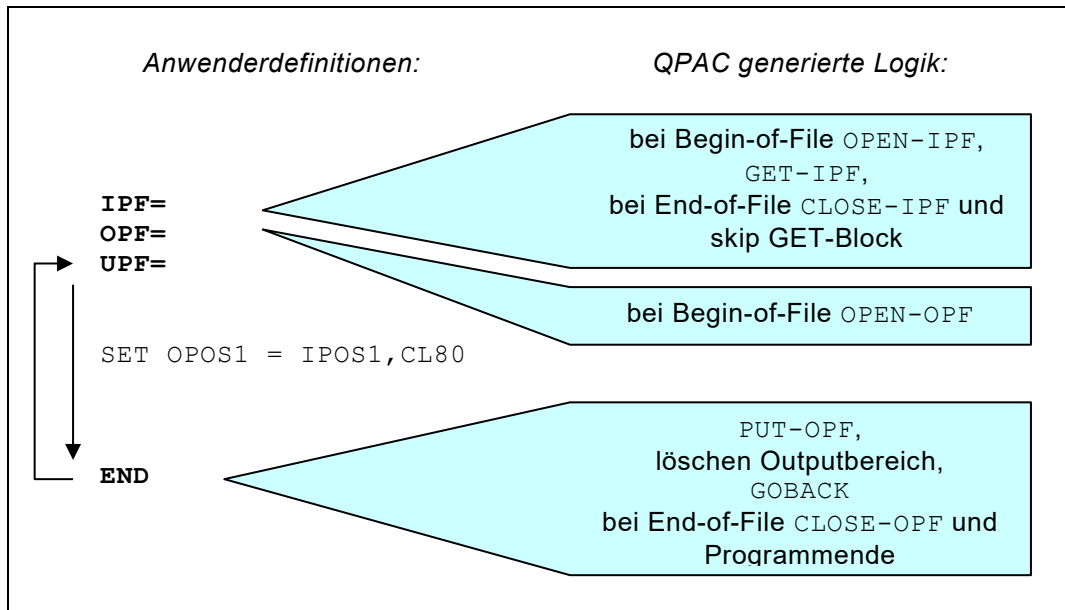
Anwenderdefinitionen:

QPAC generierte Logik:

IPF=
OPF=
UPF=

SET OPOS1 = IPOS1,CL80

END

bei Begin-of-File OPEN-IPF, GET-IPF, bei End-of-File CLOSE-IPF und skip GET-Block

bei Begin-of-File OPEN-OPF

PUT-OPF, löschen Outputbereich, GOBACK bei End-of-File CLOSE-OPF und Programmende